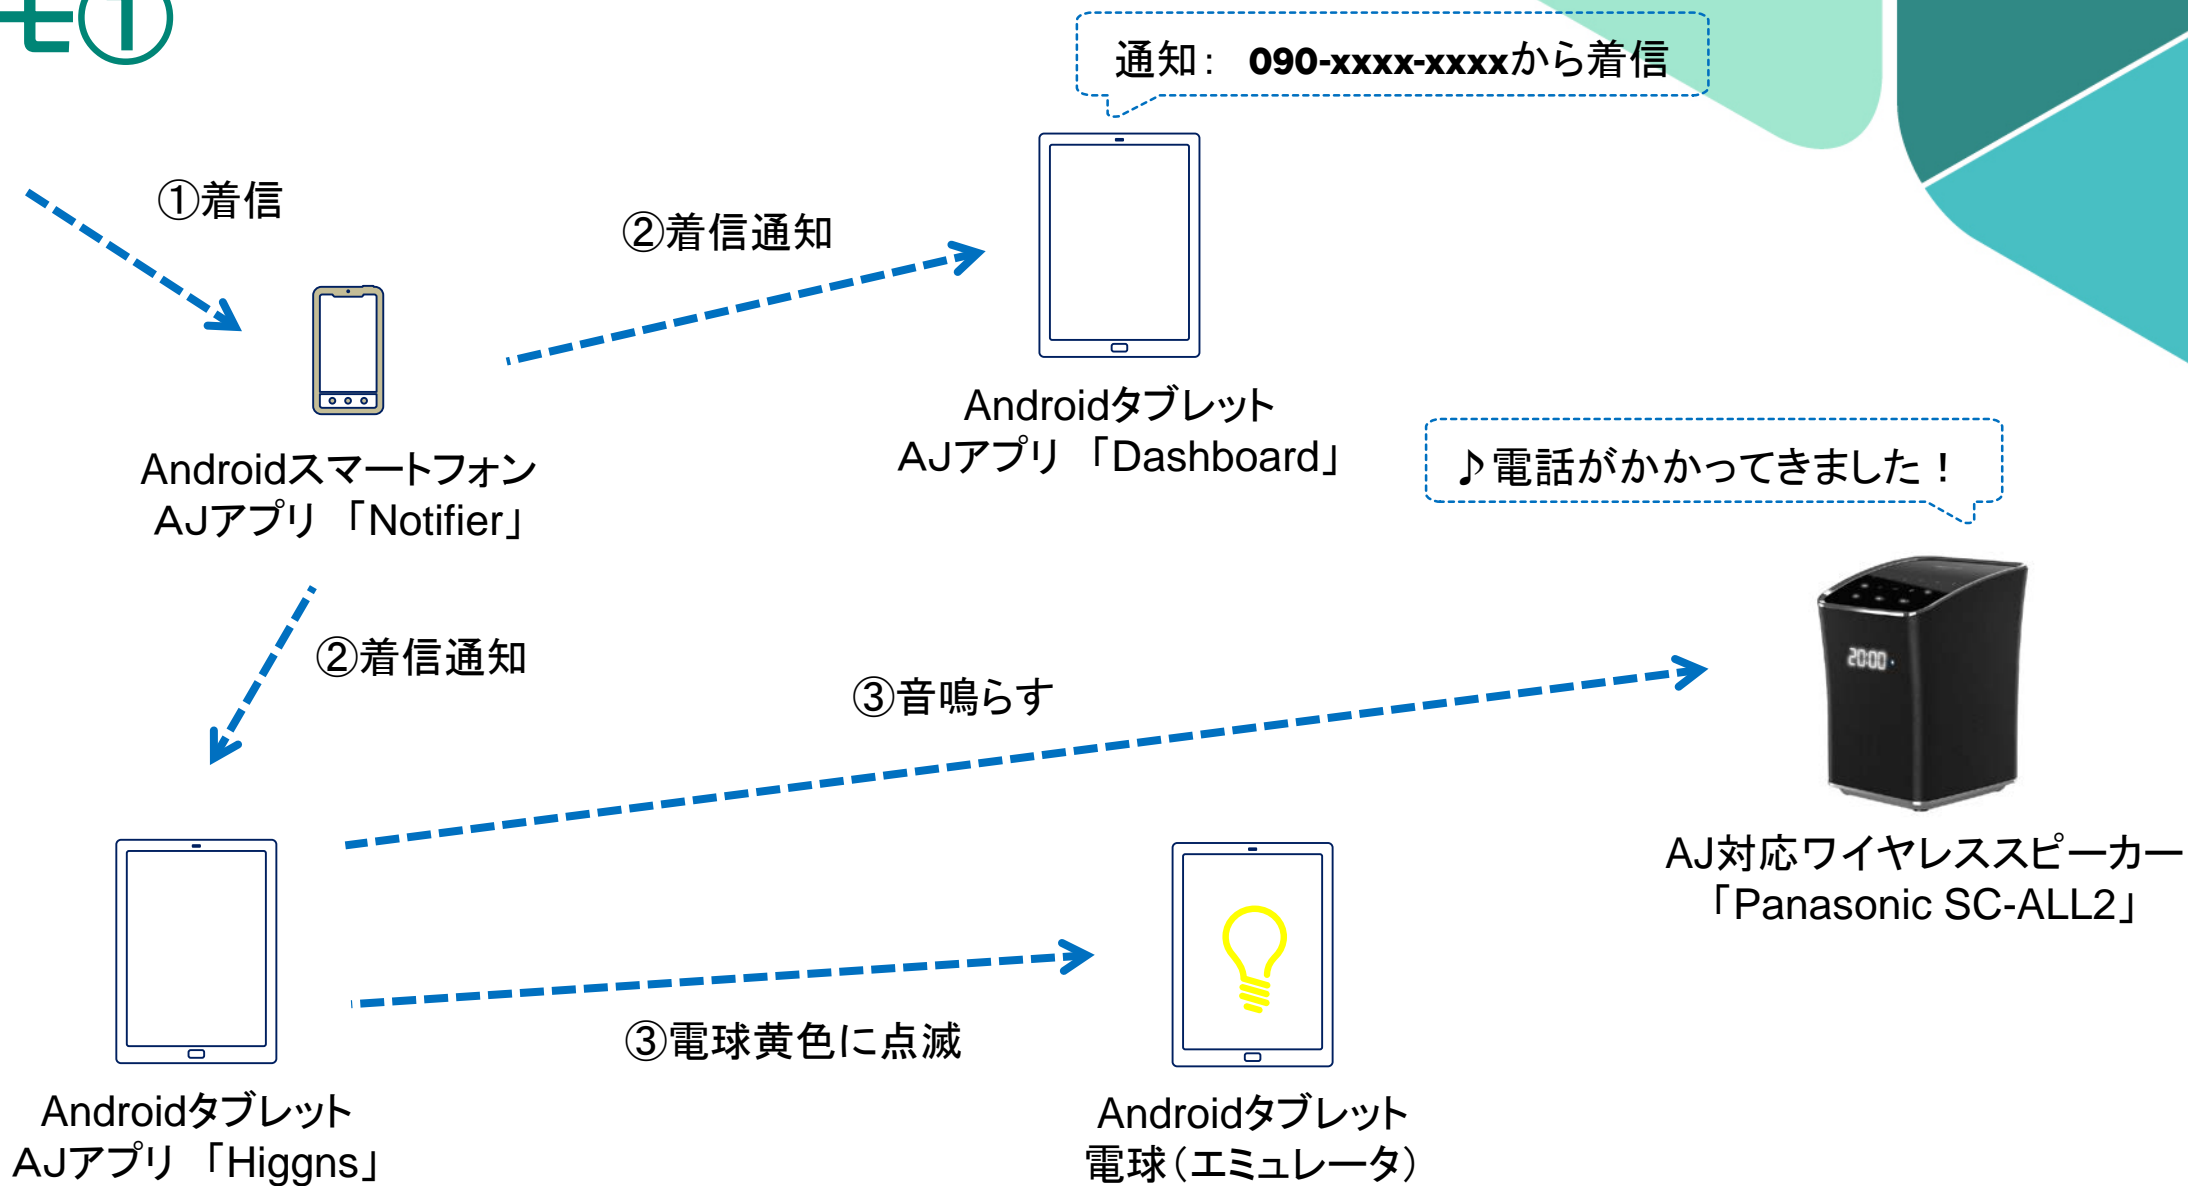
モ①

通知： 090-xxxx-xxxxから着信

①着信

②着信通知

Androidタブレット
AJアプリ 「Dashboard」

Androidスマートフォン
AJアプリ 「Notifier」

♪電話がかかってきました！

②着信通知

③音鳴らす

20:00

AJ対応ワイヤレススピーカー
「Panasonic SC-ALL2」

③電球黄色に点滅

Androidタブレット
AJアプリ 「Higgns」

Androidタブレット
電球（エミュレータ）